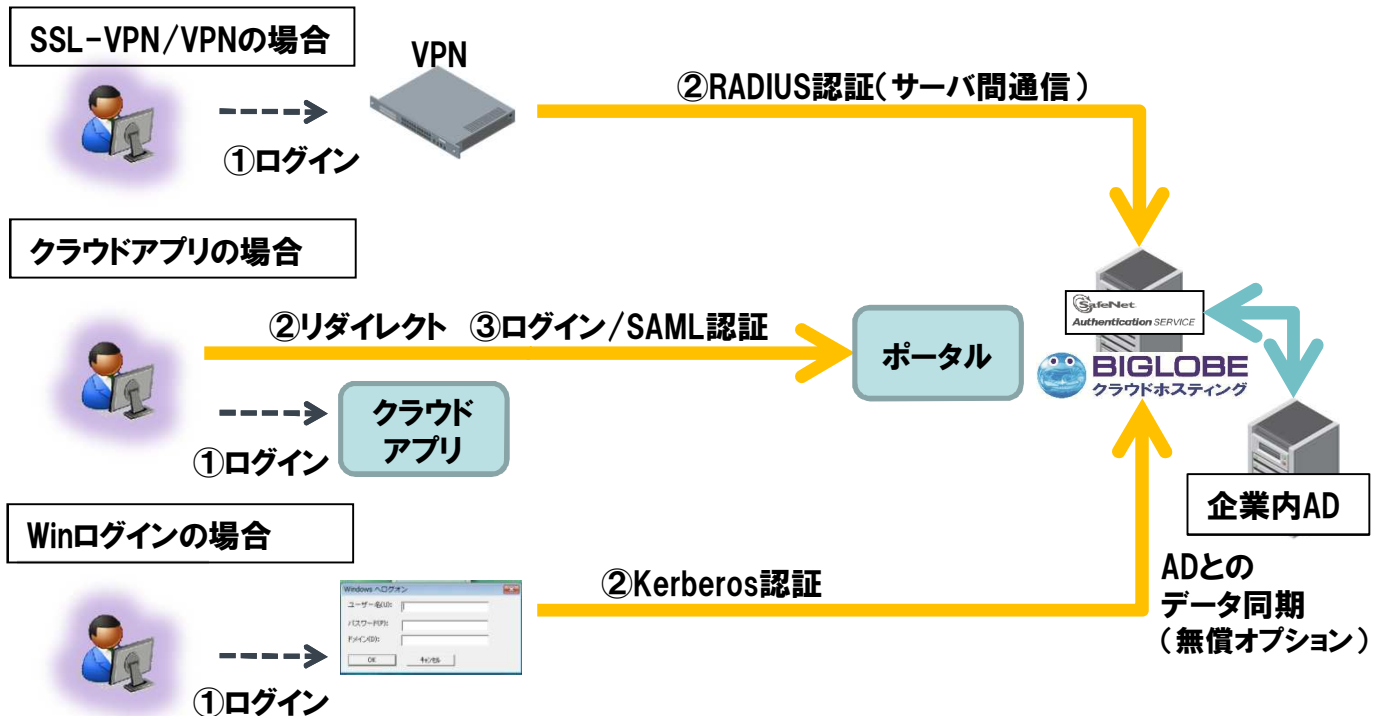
SSL-VPN/VPNの場合

VPN

②RADIUS認証（サーバ間通信）

①ログイン

クラウドアプリの場合

SafeNet Authentication SERVICE

②リダイレクト ③ログイン/SAML認証

ポータル

BIGLOBE クラウドホスティング

クラウドアプリ

①ログイン

企業内AD

Winログインの場合

Windows へログオン
ユーザー名(U):
パスワード(P):
ドメイン(D):
OK
キャンセル

②Kerberos認証

ADとのデータ同期（無償オプション）

①ログイン